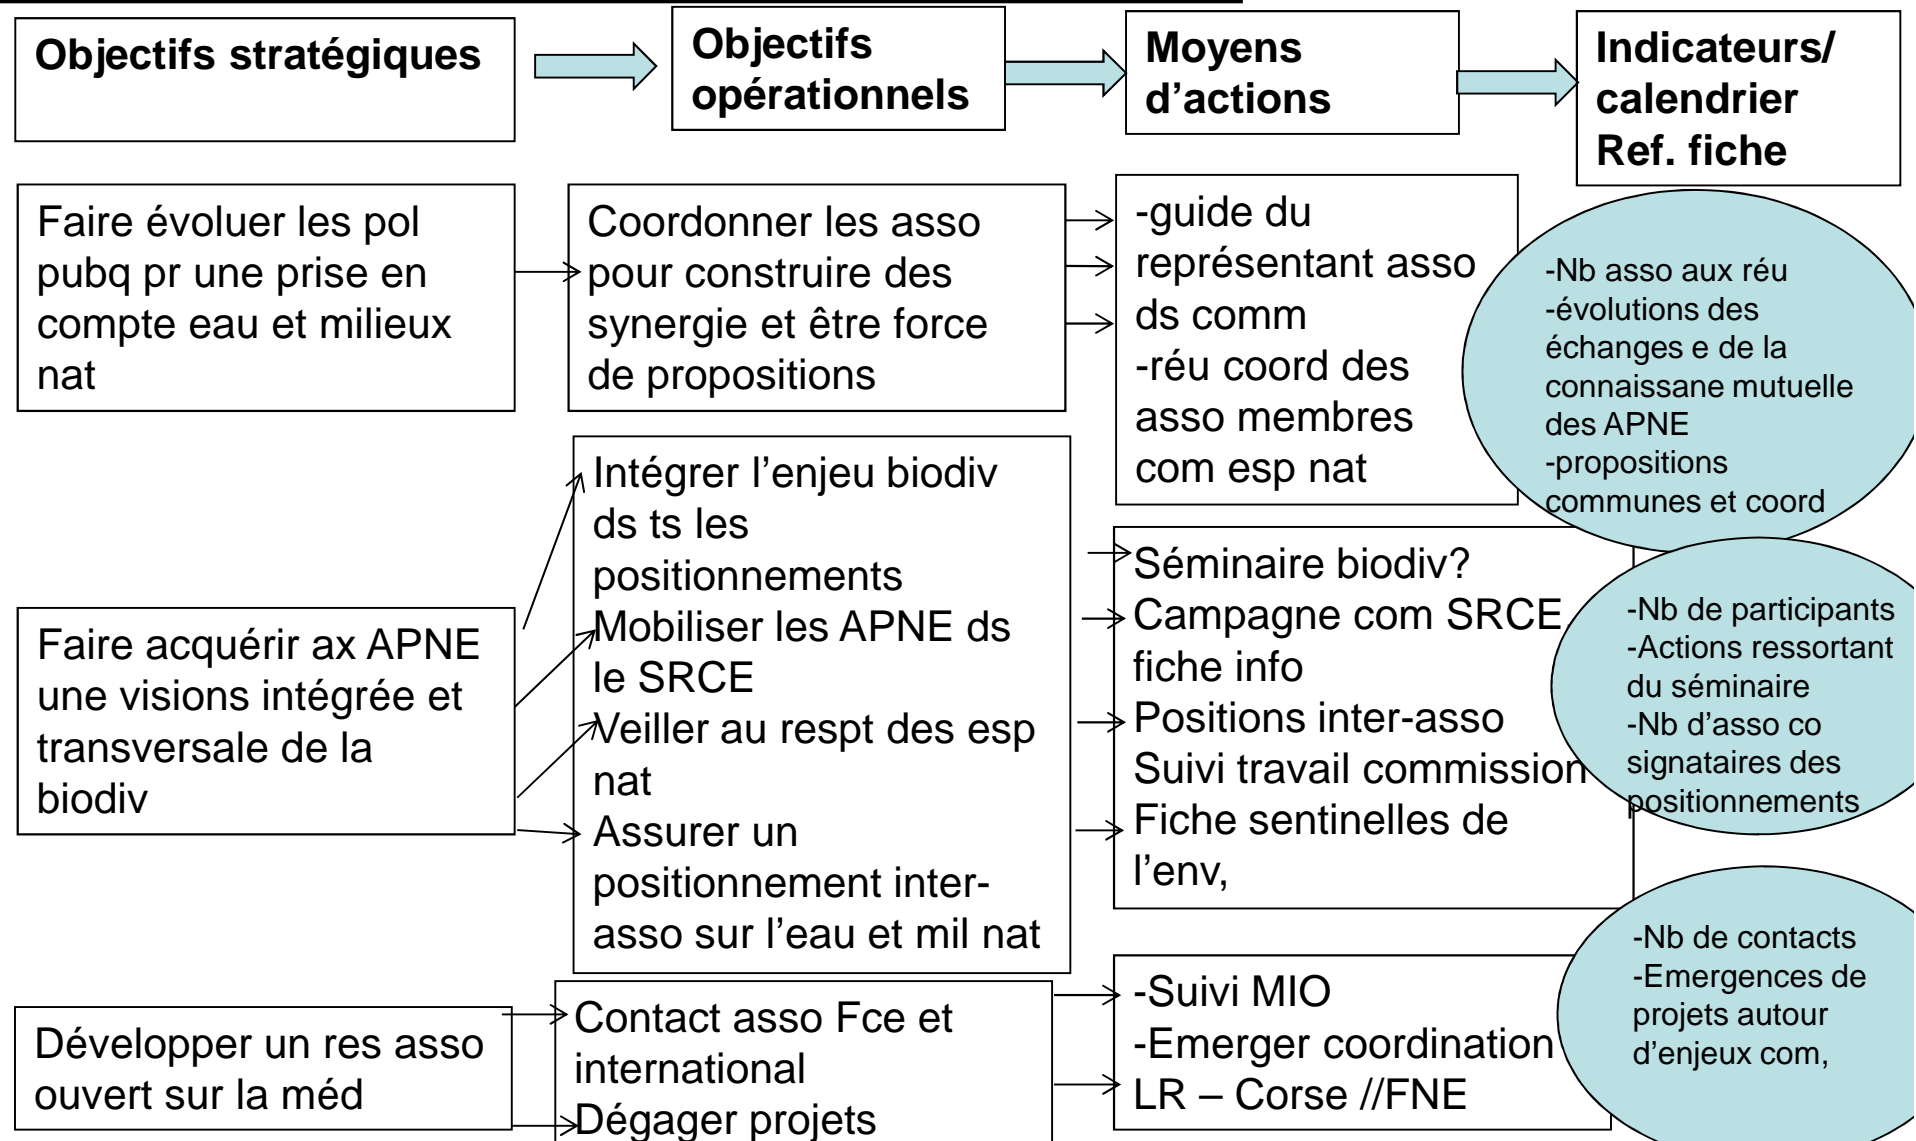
Objectifs stratégiques

Objectifs opérationnels

Moyens d'actions

Indicateurs/ calendrier Ref. fiche

Faire évoluer les pol pubq pr une prise en compte eau et milieux nat

Coordonner les asso pour construire des synergie et être force de propositions

-guide du représentant asso ds comm
-réu coord des asso membres com esp nat

-Nb asso aux réu
-évolutions des échanges e de la connaissane mutuelle des APNE
-propositions communes et coord

Faire acquérir ax APNE une visions intégrée et transversale de la biodiv

Intégrer l'enjeu biodiv ds ts les positionnements
Mobiliser les APNE ds le SRCE
Veiller au respt des esp nat
Assurer un positionnement inter-asso sur l'eau et mil nat

Séminaire biodiv?
Campagne com SRCE fiche info
Positions inter-asso
Suivi travail commission
Fiche sentinelles de l'env,

-Nb de participants
-Actions ressortant du séminaire
-Nb d'asso co signataires des positionnements

Développer un res asso ouvert sur la méd

Contact asso Fce et international
Dégager projets

-Suivi MIO
-Emerger coordination LR – Corse //FNE

-Nb de contacts
-Emergences de projets autour d'enjeux com,